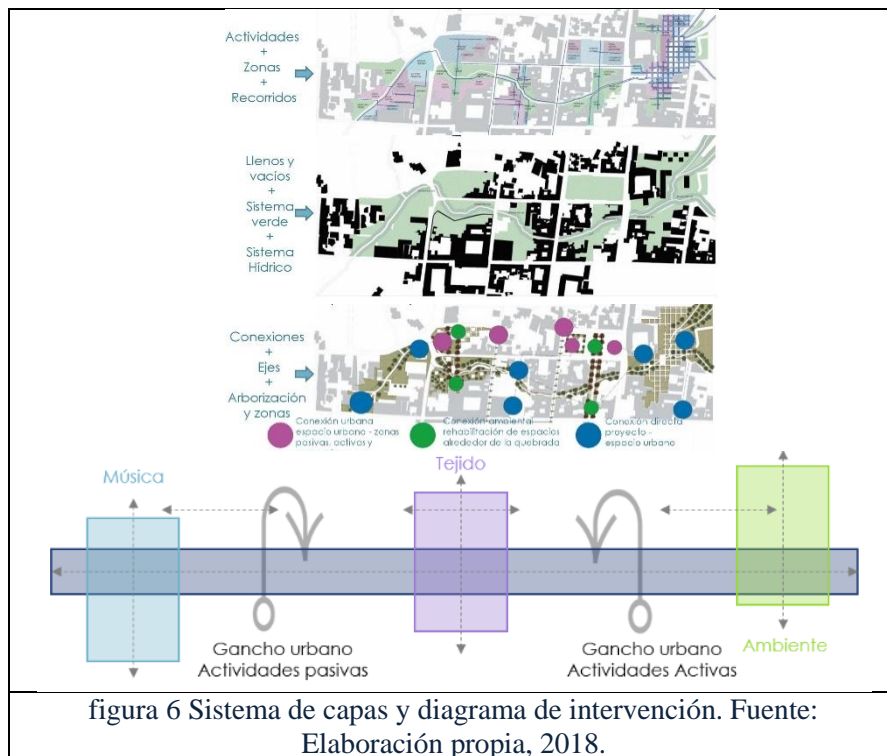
Actividades
+
Zonas
+
Recorridos

Llenos y vacíos
+
Sistema verde
+
Sistema Hídrico

Conexiones
+
Ejes
+
Arborización y zonas

Conexión urbana espacio urbano - zonas pasivas, activas y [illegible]

Conexión ambiental rehabilitación de espacios alrededor de la quebrada

Conexión directa proyecto - espacio urbano

Música

Tejido

Gancho urbano
Actividades pasivas

Gancho urbano
Actividades Activas

Ambiente

figura 6 Sistema de capas y diagrama de intervención. Fuente: Elaboración propia, 2018.